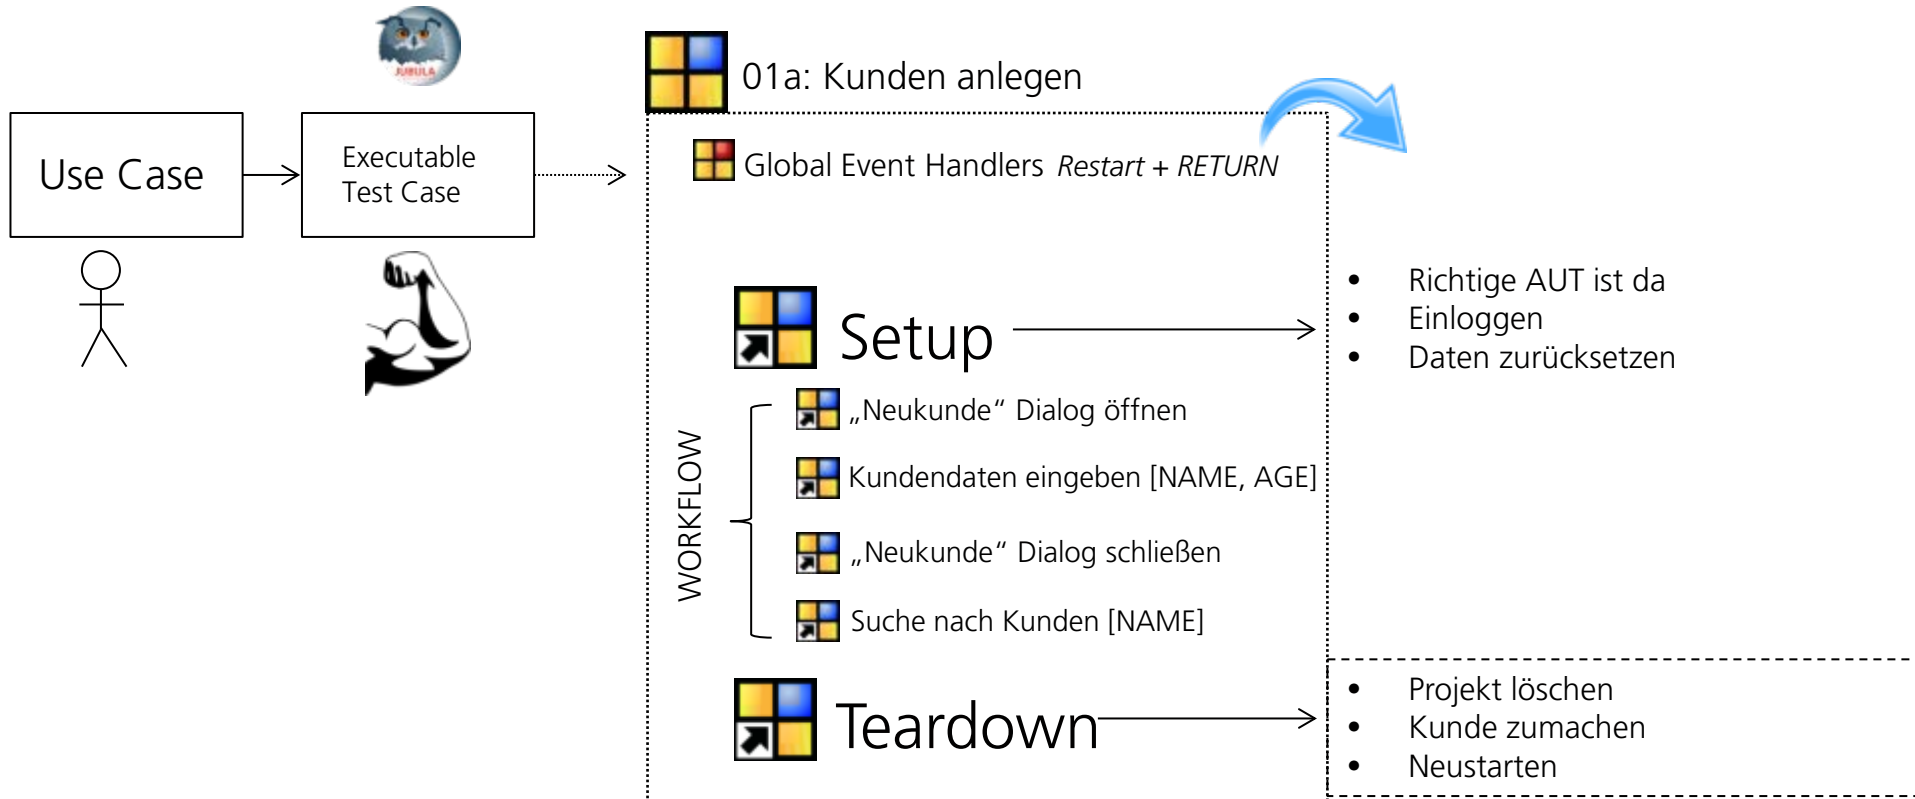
Use Case

Executable Test Case

JUBULA

01a: Kunden anlegen

Global Event Handlers *Restart* + *RETURN*

Setup

- Richtige AUT ist da
- Einloggen
- Daten zurücksetzen

WORKFLOW

„Neukunde“ Dialog öffnen

Kundendaten eingeben [NAME, AGE]

„Neukunde“ Dialog schließen

Suche nach Kunden [NAME]

Teardown

- Projekt löschen
- Kunde zumachen
- Neustarten